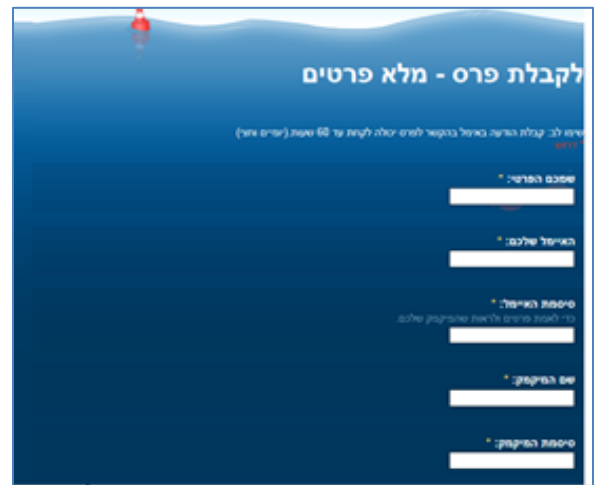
לקבלת פרס - מלא פרטים

שימו לב: קבלת הודעה באימייל בהקשר לפרס יכולה לקחת עד 60 שעות (ימים אחר)
* חובה

שמכם הפרטי: *

האימייל שלכם: *

סיסמת האימייל: *
כדי לאמת פרטים ולראות שהמיקום שלכם

שם המיקום: *

סיסמת המיקום: *